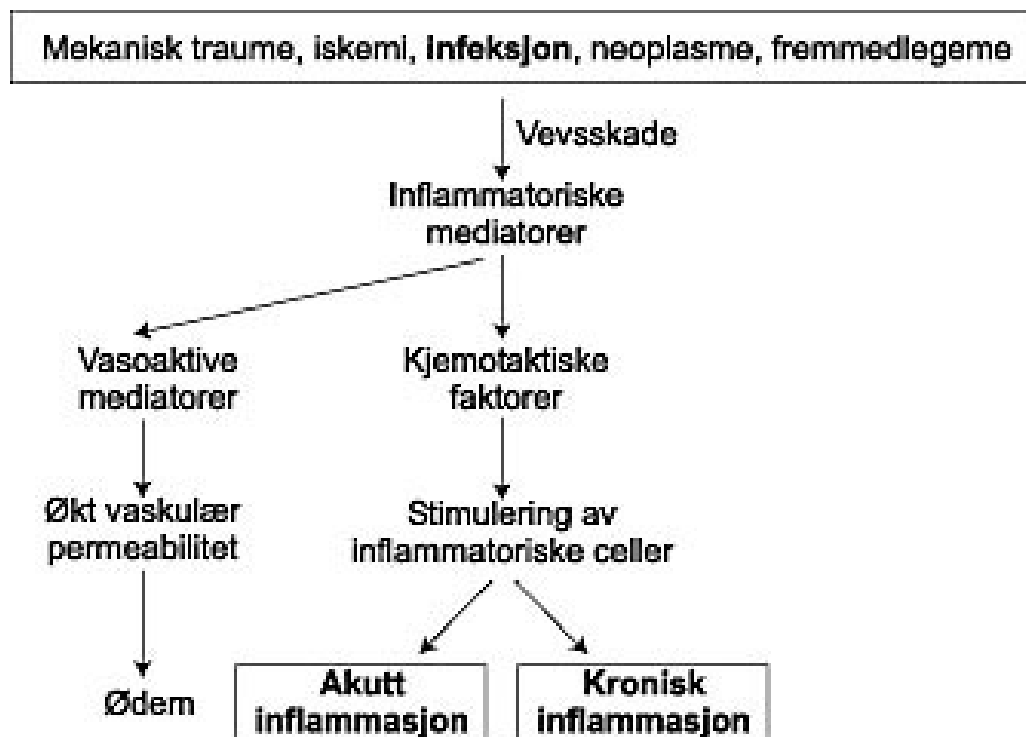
Mekanisk traume, iskemi, **Infeksjon**, neoplasme, fremmedlegeme

Vevsskade

Inflammatoriske mediatorer

Vasoaktive mediatorer

Kjemotaktiske faktorer

Økt vaskulær permeabilitet

Stimulering av inflammatoriske celler

Ødem

**Akutt inflammasjon**

**Kronisk inflammasjon**